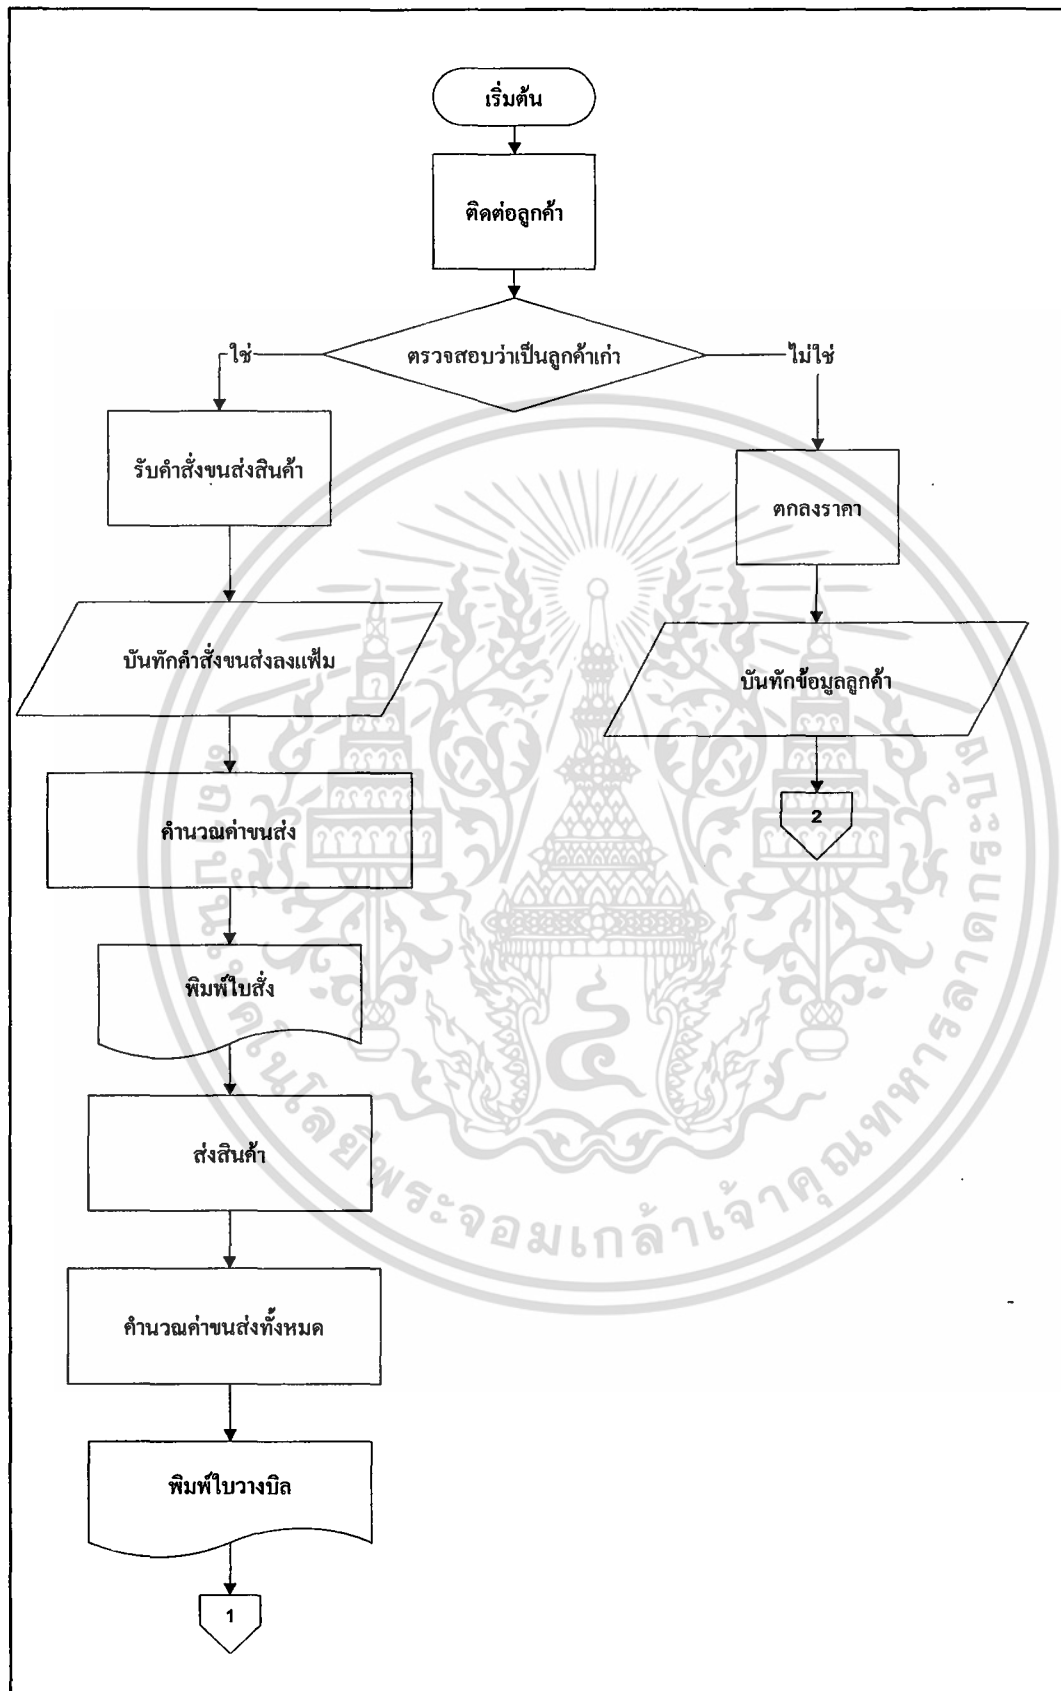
เริ่มต้น

ติดต่อลูกค้า

ใช่

ตรวจสอบว่าเป็นลูกค้าเก่า

ไม่ใช่

รับคำสั่งขนส่งสินค้า

ตกลงราคา

บันทึกคำสั่งขนส่งลงแฟ้ม

บันทึกข้อมูลลูกค้า

คำนวณค่าขนส่ง

2

พิมพ์ใบสั่ง

ส่งสินค้า

คำนวณค่าขนส่งทั้งหมด

พิมพ์ใบวางบิล

1

มหาวิทยาลัยเทคโนโลยีพระจอมเกล้าเจ้าคุณทหารลาดกระบัง